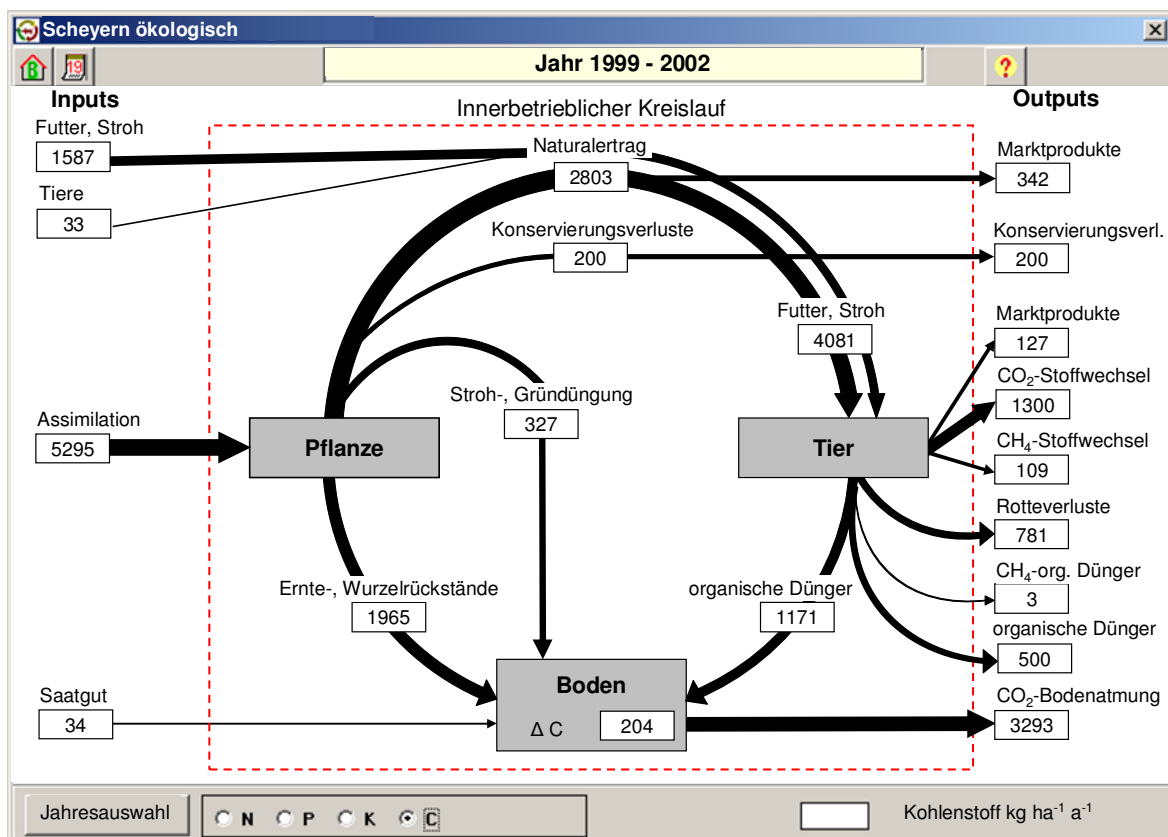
Scheyern ökologisch

Jahr 1999 - 2002

Inputs

Innerbetrieblicher Kreislauf

Outputs

Futter, Stroh
1587

Tiere
33

Naturalertrag
2803

Marktprodukte
342

Konservierungsverluste
200

Konservierungsverl.
200

Futter, Stroh
4081

Marktprodukte
127

$CO_2$-Stoffwechsel
1300

Assimilation
5295

Stroh-, Gründüngung
327

Pflanze

Tier

$CH_4$-Stoffwechsel
109

Rotteverluste
781

Ernte-, Wurzelrückstände
1965

organische Dünger
1171

$CH_4$-org. Dünger
3

organische Dünger
500

Saatgut
34

Boden
Δ C
204

$CO_2$-Bodenatmung
3293

Jahresauswahl

N P K C

Kohlenstoff kg ha$^{-1}$ a$^{-1}$